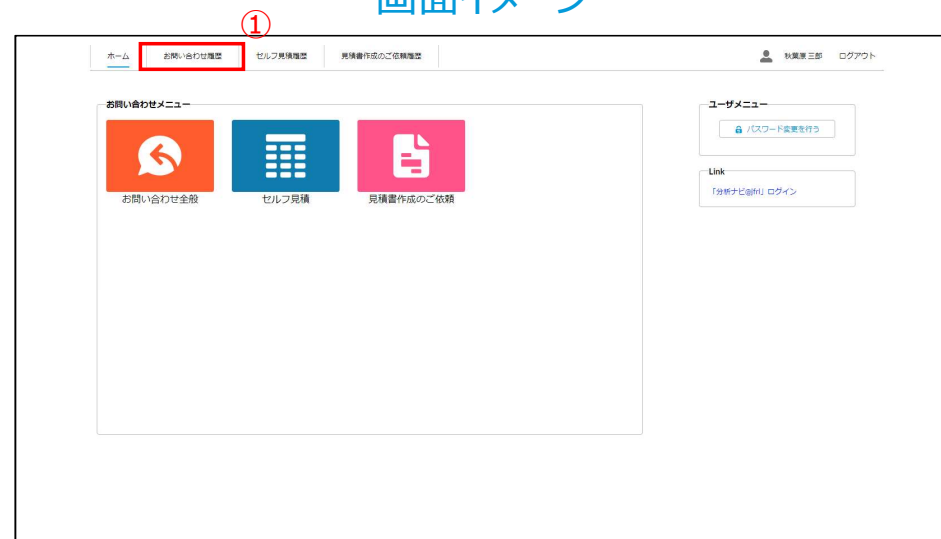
画面イメージ

①

ホーム　お問い合わせ履歴　セルフ見積履歴　見積書作成のご依頼履歴

秋葉原 三郎　ログアウト

お問い合わせメニュー

お問い合わせ全般　セルフ見積　見積書作成のご依頼

ユーザメニュー

パスワード変更を行う

Link

「分析ナビ@jfrl」ログイン